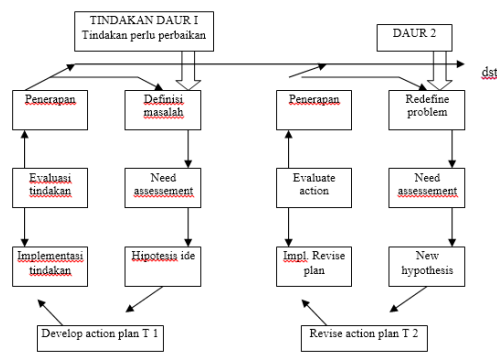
TINDAKAN DAUR I
Tindakan perlu perbaikan

DAUR 2

dst

Penerapan

Definisi masalah

Penerapan

Redefine problem

Evaluasi tindakan

Need assessement

Evaluate action

Need assessement

Implementasi tindakan

Hipotesis ide

Impl. Revise plan

New hypothesis

Develop action plan T 1

Revise action plan T 2